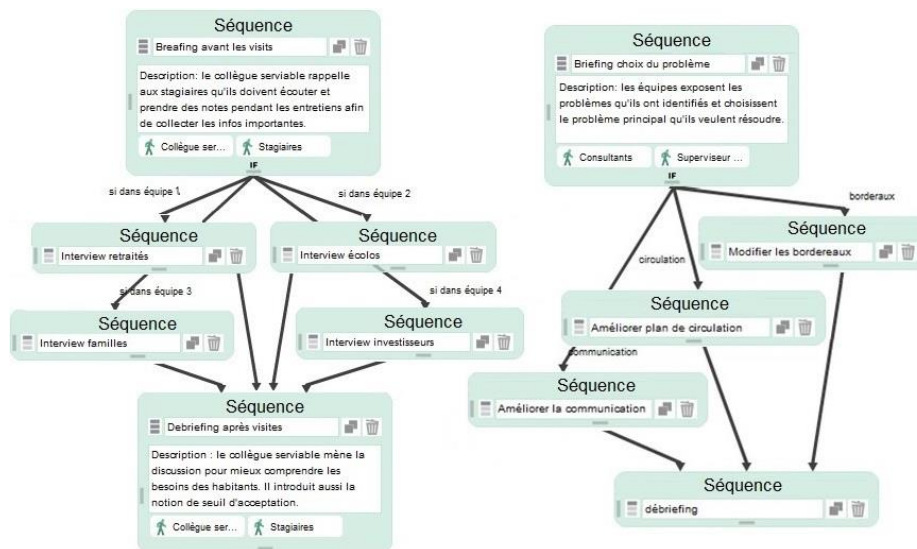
Séquence
Breafing avant les visits
Description: le collègue serviable rappelle aux stagiaires qu'ils doivent écouter et prendre des notes pendant les entretiens afin de collecter les infos importantes.
Collègue ser...
Stagiaires
IF
si dans équipe 1
si dans équipe 2

Séquence
Interview retraités

Séquence
Interview écolos

si dans équipe 3
si dans équipe 4

Séquence
Interview familles

Séquence
Interview investisseurs

Séquence
Debriefing après visites
Description : le collègue serviable mène la discussion pour mieux comprendre les besoins des habitants. Il introduit aussi la notion de seuil d'acceptation.
Collègue ser...
Stagiaires

Séquence
Briefing choix du problème
Description: les équipes exposent les problèmes qu'ils ont identifiés et choisissent le problème principal qu'ils veulent résoudre.
Consultants
Superviseur ...
IF
borderaux
circulation

Séquence
Modifier les bordereaux

Séquence
Améliorer plan de circulation

communication

Séquence
Améliorer la communication

Séquence
débriefing